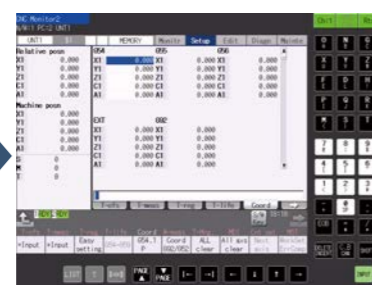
CNC Monitor2
UNIT
Relative posn
X1 0.000
Y1 0.000
Z1 0.000
C1 0.000
A1 0.000
Machine posn
X1 0.000
Y1 0.000
Z1 0.000
C1 0.000
A1 0.000
S 0
M 0
T 0
MEMORY Monitr Setup Edit Diagn Mainte
G54 G55 G56
X1 0.000 X1 0.000 X1 0.000
Y1 0.000 Y1 0.000 Y1 0.000
Z1 0.000 Z1 0.000 Z1 0.000
C1 0.000 C1 0.000 C1 0.000
A1 0.000 A1 0.000 A1 0.000
EXT G92
X1 0.000 X1 0.000
Y1 0.000 Y1 0.000
Z1 0.000 Z1 0.000
C1 0.000 C1 0.000
A1 0.000 A1 0.000
T-ofs T-meas T-reg T-life Coord
=Input +Input Easy setting G54-G59 G54.1 P Coord G52/G92 ALL clear All axs clear Next axis WorkOfst Er/Cmp
LIST PAGE PAGE INPUT